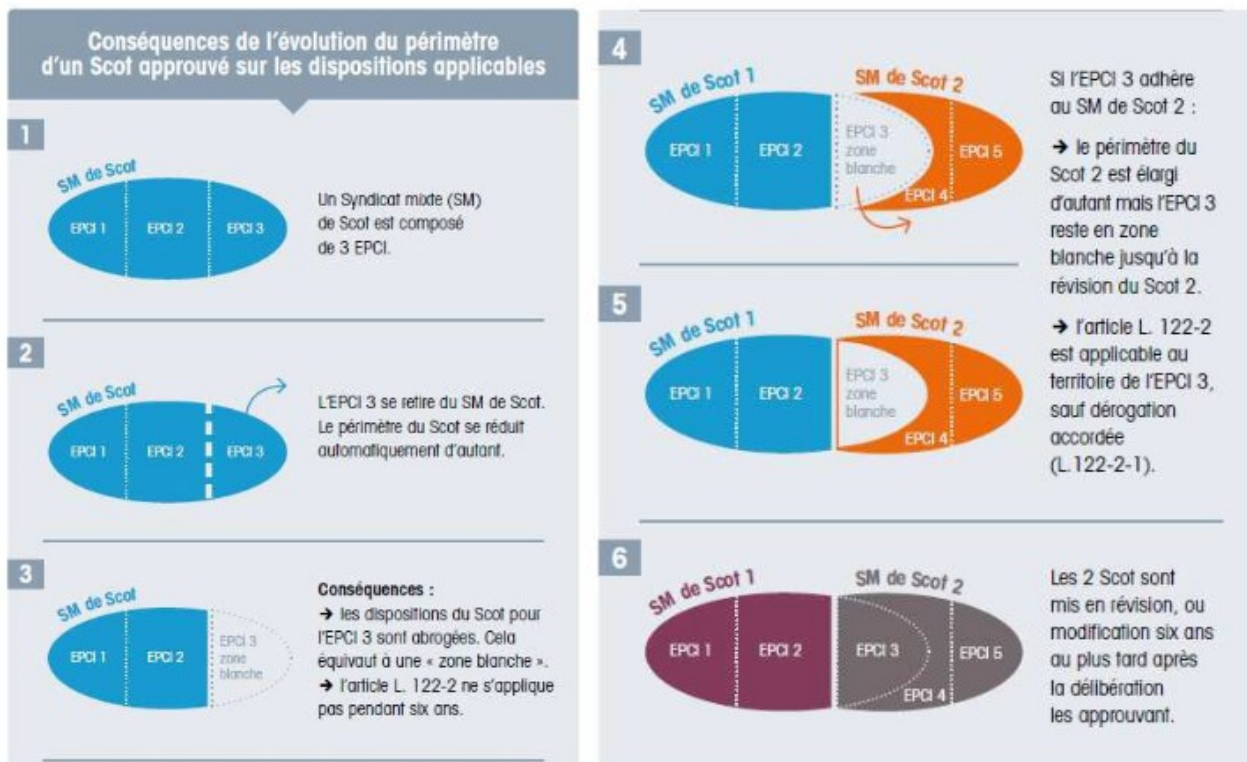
Conséquences de l'évolution du périmètre d'un Scot approuvé sur les dispositions applicables

1

SM de Scot

EPCI 1 EPCI 2 EPCI 3

Un Syndicat mixte (SM) de Scot est composé de 3 EPCI.

2

SM de Scot

EPCI 1 EPCI 2 EPCI 3

L'EPCI 3 se retire du SM de Scot. Le périmètre du Scot se réduit automatiquement d'autant.

3

SM de Scot

EPCI 1 EPCI 2 EPCI 3 zone blanche

Conséquences :
→ les dispositions du Scot pour l'EPCI 3 sont abrogées. Cela équivaut à une « zone blanche ».
→ l'article L. 122-2 ne s'applique pas pendant six ans.

4

SM de Scot 1 SM de Scot 2

EPCI 1 EPCI 2 EPCI 3 zone blanche EPCI 5 EPCI 4

Si l'EPCI 3 adhère au SM de Scot 2 :

→ le périmètre du Scot 2 est élargi d'autant mais l'EPCI 3 reste en zone blanche jusqu'à la révision du Scot 2.

5

SM de Scot 1 SM de Scot 2

EPCI 1 EPCI 2 EPCI 3 zone blanche EPCI 5 EPCI 4

→ l'article L. 122-2 est applicable au territoire de l'EPCI 3, sauf dérogation accordée (L.122-2-1).

6

SM de Scot 1 SM de Scot 2

EPCI 1 EPCI 2 EPCI 3 EPCI 5 EPCI 4

Les 2 Scot sont mis en révision, ou modification six ans au plus tard après la délibération les approuvant.